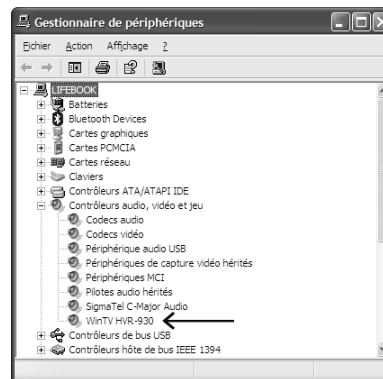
Gestionnaire de périphériques

Fichier Action Affichage ?

LIFEBOOK
Batteries
Bluetooth Devices
Cartes graphiques
Cartes PCMCIA
Cartes réseau
Claviers
Contrôleurs ATA/ATAPI IDE
Contrôleurs audio, vidéo et jeu
Codecs audio
Codecs vidéo
Périphérique audio USB
Périphériques de capture vidéo hérités
Périphériques MCI
Pilotes audio hérités
SigmaTel C-Major Audio
WinTV HVR-930
Contrôleurs de bus USB
Contrôleurs hôte de bus IEEE 1394